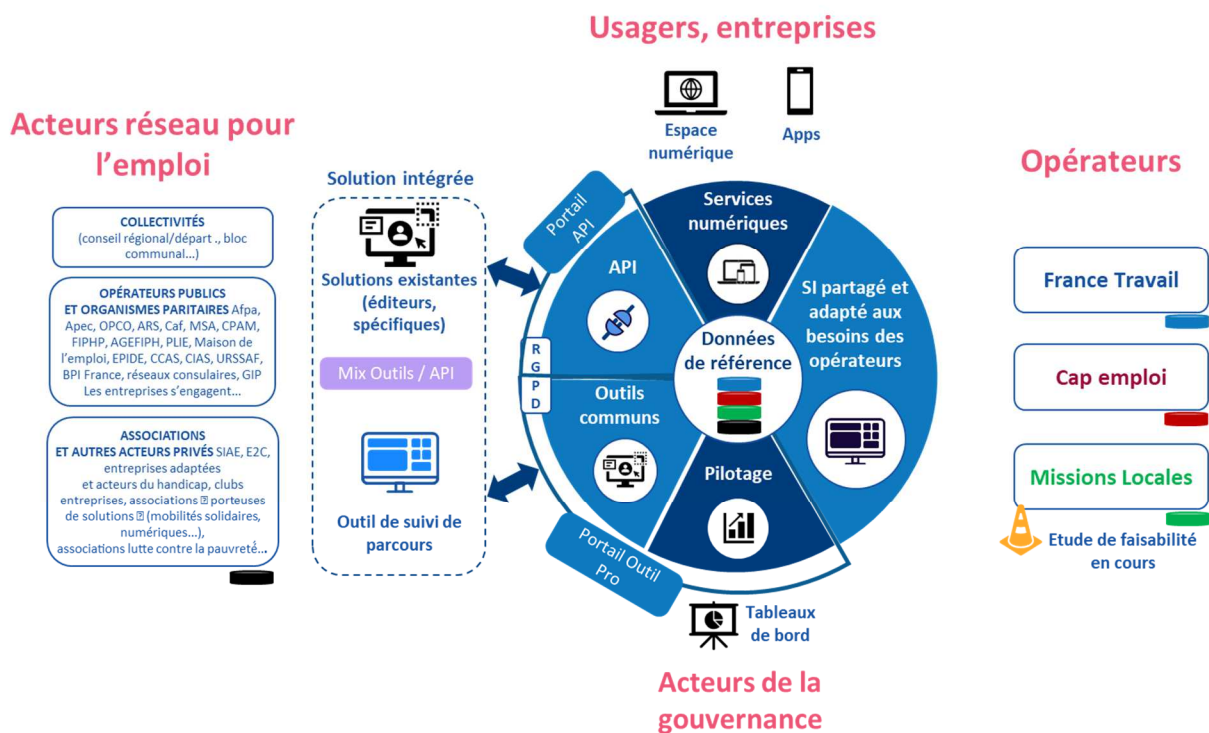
Usagers, entreprises

Espace numérique

Apps

Acteurs réseau pour l'emploi

COLLECTIVITÉS
(conseil régional/départ ., bloc communal…)

OPÉRATEURS PUBLICS
ET ORGANISMES PARITAIRES Afpa, Apec, OPCO, ARS, Caf, MSA, CPAM, FIPHP, AGEFIPH, PLIE, Maison de l'emploi, EPIDE, CCAS, CIAS, URSSAF, BPI France, réseaux consulaires, GIP Les entreprises s'engagent…

ASSOCIATIONS
ET AUTRES ACTEURS PRIVÉS SIAE, E2C, entreprises adaptées et acteurs du handicap, clubs entreprises, associations ? porteuses de solutions ? (mobilités solidaires, numériques…), associations lutte contre la pauvreté…

Solution intégrée

Solutions existantes (éditeurs, spécifiques)

Mix Outils / API

Outil de suivi de parcours

Portail API

Services numériques

API

SI partagé et adapté aux besoins des opérateurs

R G P D

Données de référence

Outils communs

Pilotage

Portail Outil Pro

Tableaux de bord

Opérateurs

France Travail

Cap emploi

Missions Locales

Etude de faisabilité en cours

Acteurs de la gouvernance